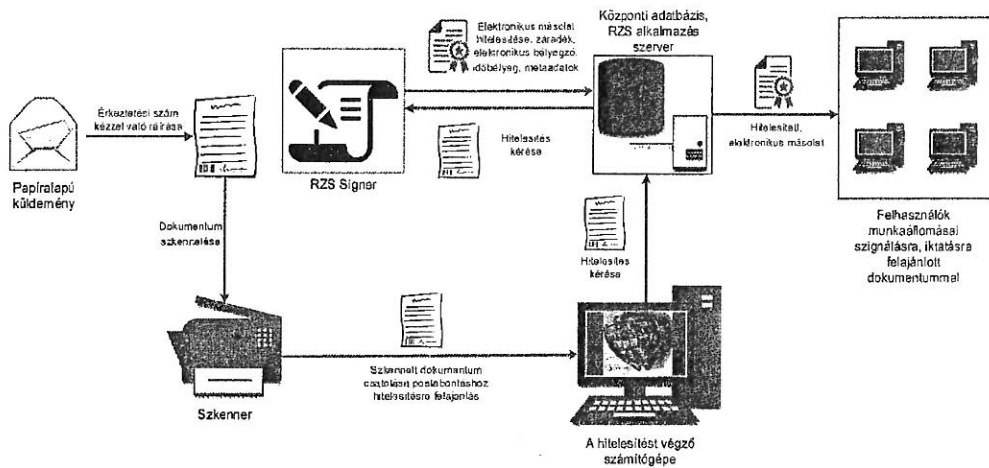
Papíralapú küldemény

Érkeztetési szám kézzel való ráírása

Dokumentum szkennelése

Szkenner

RZS Signer

Elektronikus másolat hitelesítése, záradék, elektronikus bélyegző, időbélyeg, metaadatok

Hitelesítés kérése

Központi adatbázis, RZS alkalmazás szerver

Hitelesített, elektronikus másolat

Hitelesítés kérése

Szkennelt dokumentum csatolása postabontáshoz hitelesítésre felajánlás

A hitelesítést végző számítógépe

Felhasználók munkaállomásai szignálásra, iktatásra felajánlott dokumentummal